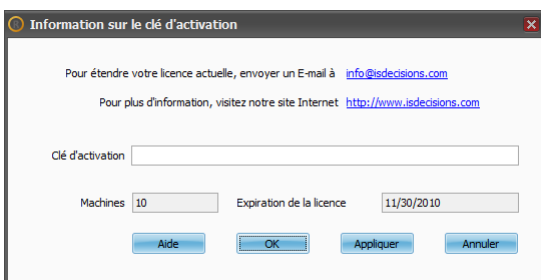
Information sur le clé d'activation

Pour étendre votre licence actuelle, envoyer un E-mail à info@isdecisions.com

Pour plus d'information, visitez notre site Internet http://www.isdecisions.com

Clé d'activation

Machines 10

Expiration de la licence 11/30/2010

Aide

OK

Appliquer

Annuler